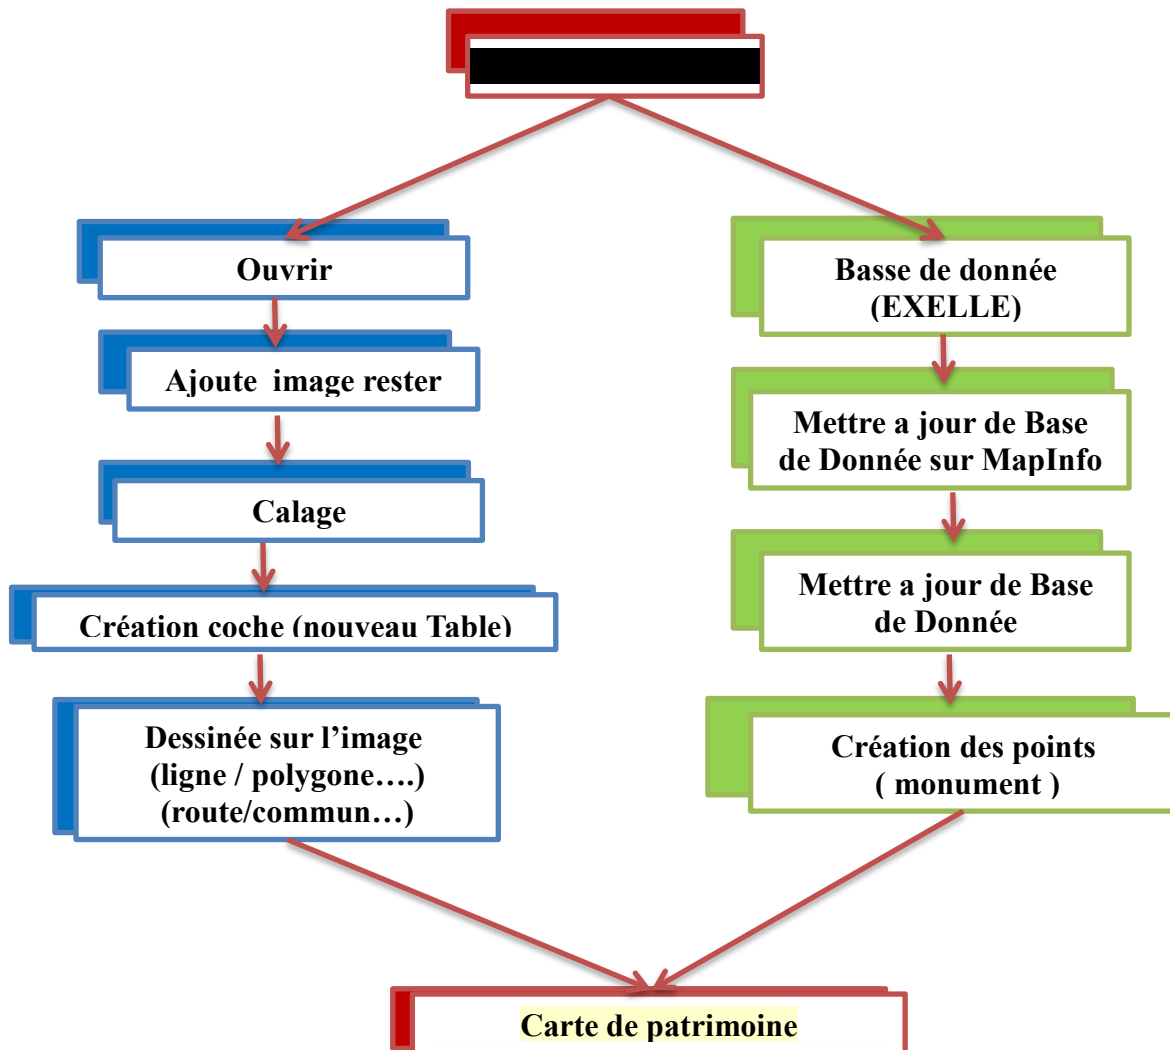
Ouvrir

Ajoute image rester

Calage

Création coche (nouveau Table)

Dessinée sur l’image (ligne / polygone….) (route/commun…)

Basse de donnée (EXELLE)

Mettre a jour de Base de Donnée sur MapInfo

Mettre a jour de Base de Donnée

Création des points ( monument )

Carte de patrimoine